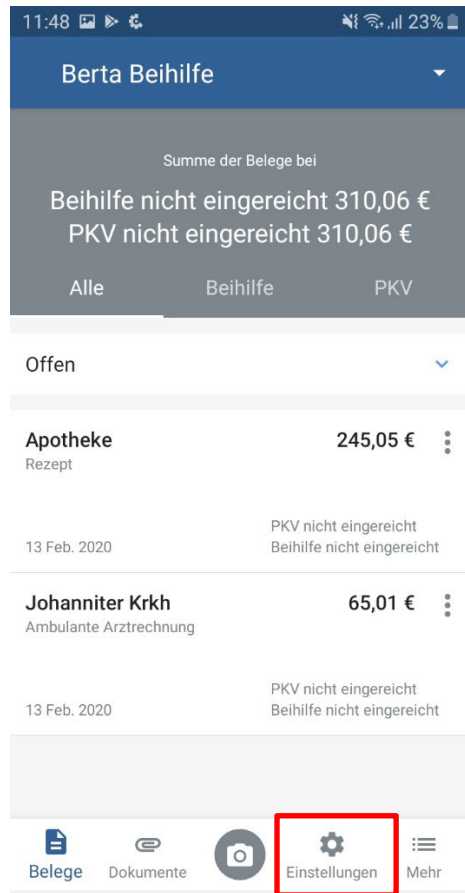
11:48 23%

Berta Beihilfe

Summe der Belege bei

Beihilfe nicht eingereicht 310,06 €
PKV nicht eingereicht 310,06 €

Alle Beihilfe PKV

Offen

Apotheke 245,05 €
Rezept

13 Feb. 2020 PKV nicht eingereicht
Beihilfe nicht eingereicht

Johanniter Krkh 65,01 €
Ambulante Arztrechnung

13 Feb. 2020 PKV nicht eingereicht
Beihilfe nicht eingereicht

Belege Dokumente Einstellungen Mehr